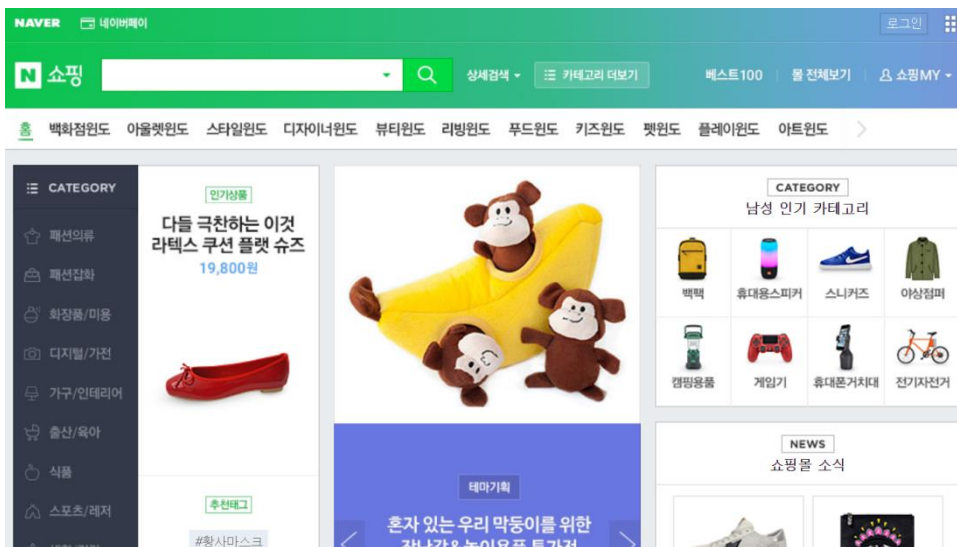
NAVER 네이버페이

로그인

N 쇼핑

상세검색 ▾ 카테고리 더보기

베스트100 | 몰 전체보기 | 쇼핑MY ▾

홈 백화점윈도 아울렛윈도 스타일윈도 디자이너윈도 뷰티윈도 리빙윈도 푸드윈도 키즈윈도 펫윈도 플레이윈도 아트윈도

CATEGORY

패션의류

패션잡화

화장품/미용

디지털/가전

가구/인테리어

출산/육아

식품

스포츠/레저

인기상품

다들 극찬하는 이것 라텍스 쿠션 플랫 슈즈

19,800원

추천태그

#황사마스크

테마기획

혼자 있는 우리 막둥이를 위한

CATEGORY

남성 인기 카테고리

백팩

휴대용스피커

스니커즈

야상점퍼

캠핑용품

게임기

휴대폰거치대

전기자전거

NEWS

쇼핑몰 소식